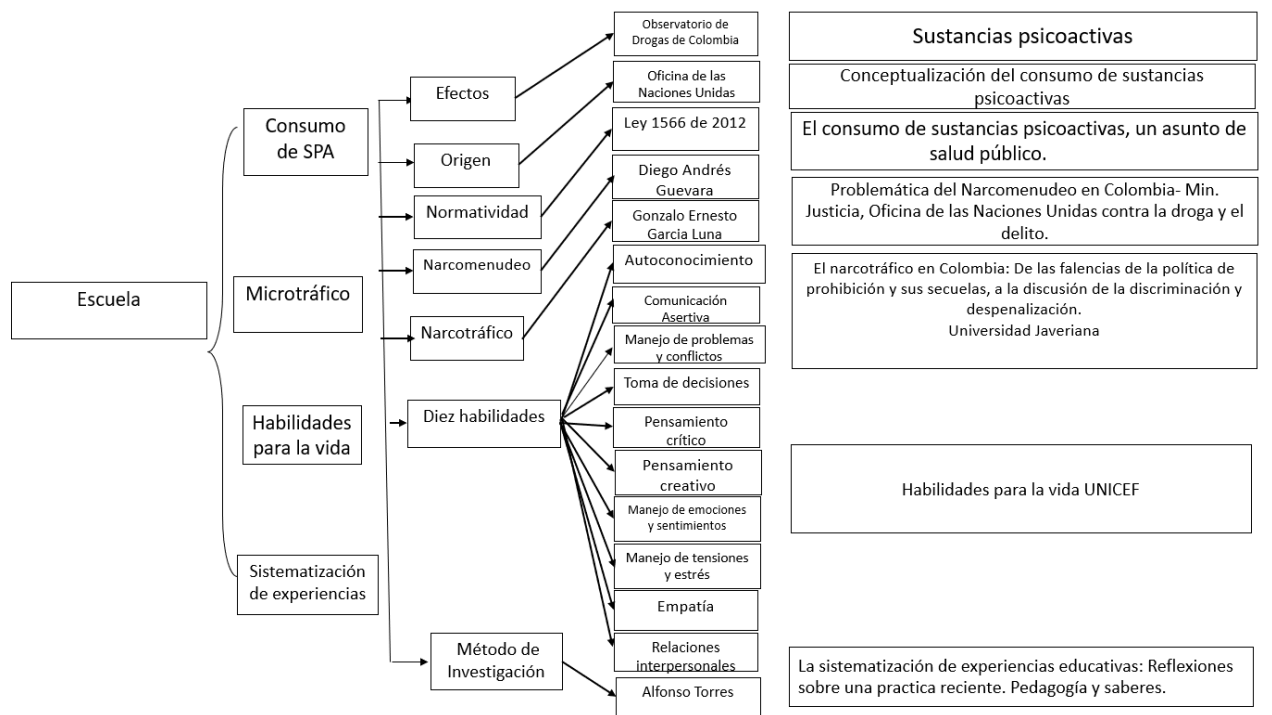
Escuela

Consumo de SPA

Microtráfico

Habilidades para la vida

Sistematización de experiencias

Efectos

Origen

Normatividad

Narcomenudeo

Narcotráfico

Diez habilidades

Método de Investigación

Observatorio de Drogas de Colombia

Oficina de las Naciones Unidas

Ley 1566 de 2012

Diego Andrés Guevara

Gonzalo Ernesto Garcia Luna

Autoconocimiento

Comunicación Asertiva

Manejo de problemas y conflictos

Toma de decisiones

Pensamiento crítico

Pensamiento creativo

Manejo de emociones y sentimientos

Manejo de tensiones y estrés

Empatía

Relaciones interpersonales

Alfonso Torres

Sustancias psicoactivas

Conceptualización del consumo de sustancias psicoactivas

El consumo de sustancias psicoactivas, un asunto de salud público.

Problemática del Narcomenudeo en Colombia- Min. Justicia, Oficina de las Naciones Unidas contra la droga y el delito.

El narcotráfico en Colombia: De las falencias de la política de prohibición y sus secuelas, a la discusión de la discriminación y despenalización.
Universidad Javeriana

Habilidades para la vida UNICEF

La sistematización de experiencias educativas: Reflexiones sobre una practica reciente. Pedagogía y saberes.